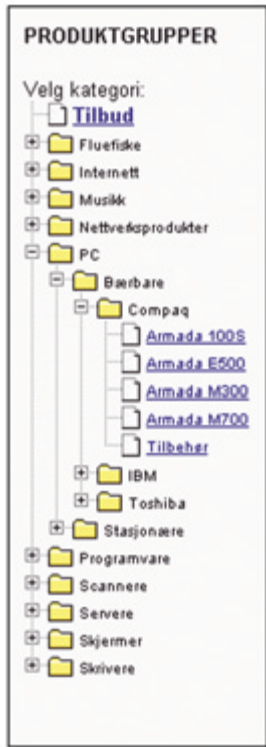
PRODUKTGRUPPER

Velg kategori:
Tilbud
Fluefiske
Internett
Musikk
Nettverksprodukter
PC
Bærbare
Compaq
Armada 100S
Armada E500
Armada M300
Armada M700
Tilbehør
IBM
Toshiba
Stasjonære
Programvare
Scannere
Servere
Skjermer
Skrivere